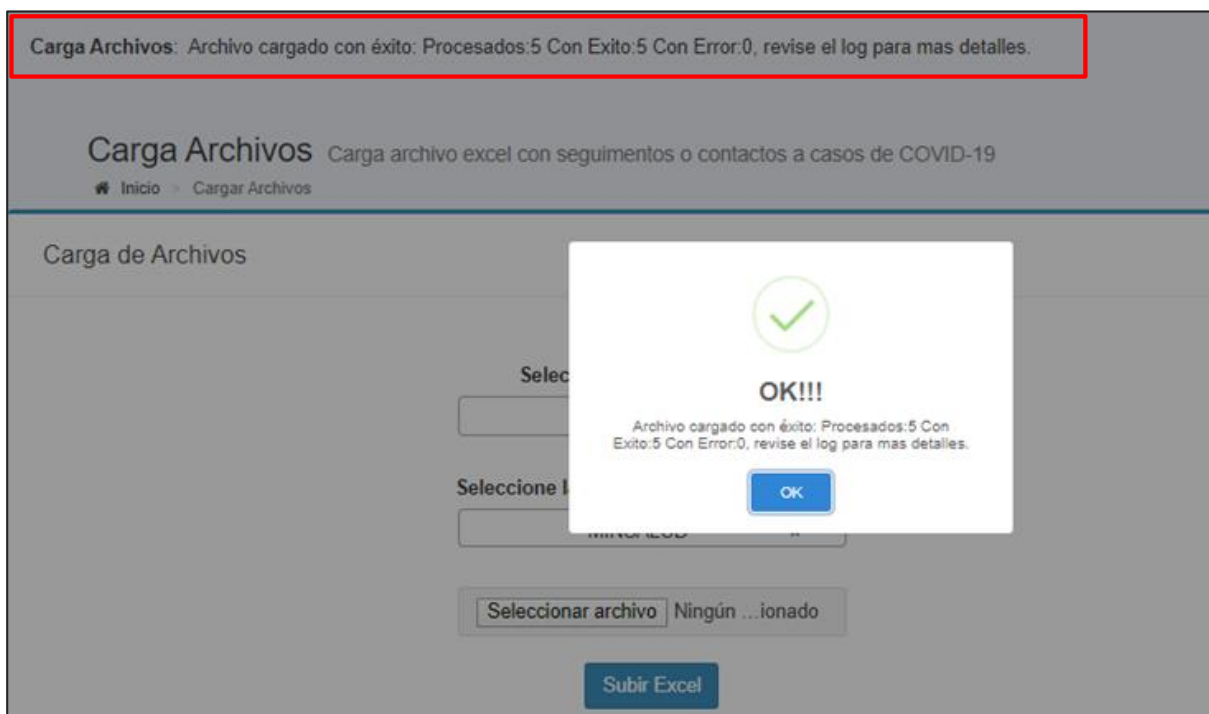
Carga Archivos: Archivo cargado con éxito: Procesados:5 Con Exito:5 Con Error:0, revise el log para mas detalles.

Carga Archivos Carga archivo excel con seguimentos o contactos a casos de COVID-19

Inicio > Cargar Archivos

Carga de Archivos

Selec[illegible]

Seleccione l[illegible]

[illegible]

Seleccionar archivo Ningún ...ionado

Subir Excel

OK!!!

Archivo cargado con éxito: Procesados:5 Con Exito:5 Con Error:0, revise el log para mas detalles.

OK